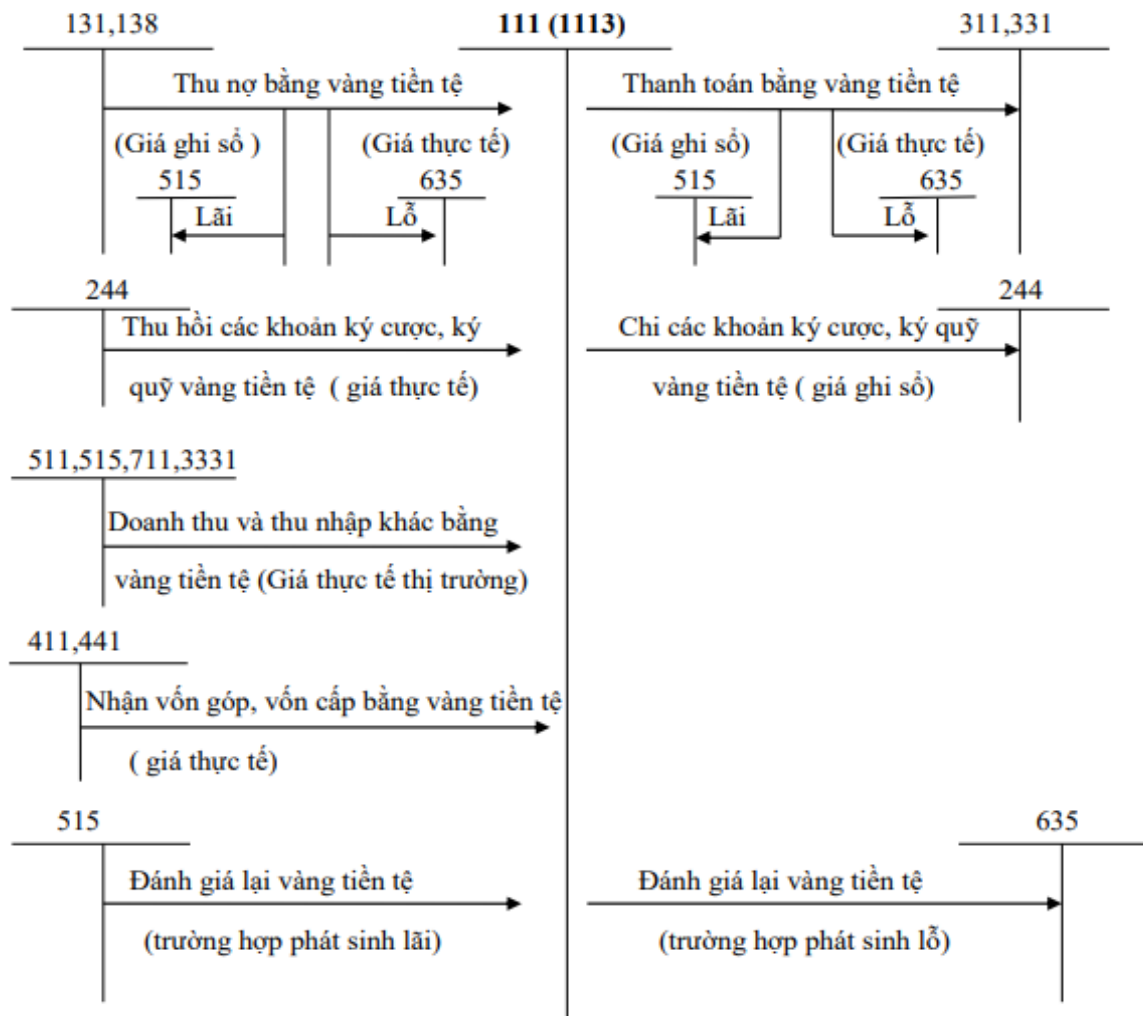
131,138

111 (1113)

311,331

Thu nợ bằng vàng tiền tệ

(Giá ghi sổ )

(Giá thực tế)

515

Lãi

635

Lỗ

Thanh toán bằng vàng tiền tệ

(Giá ghi sổ)

(Giá thực tế)

515

Lãi

635

Lỗ

244

Thu hồi các khoản ký cược, ký quỹ vàng tiền tệ ( giá thực tế)

244

Chi các khoản ký cược, ký quỹ vàng tiền tệ ( giá ghi sổ)

511,515,711,3331

Doanh thu và thu nhập khác bằng vàng tiền tệ (Giá thực tế thị trường)

411,441

Nhận vốn góp, vốn cấp bằng vàng tiền tệ ( giá thực tế)

515

Đánh giá lại vàng tiền tệ (trường hợp phát sinh lãi)

635

Đánh giá lại vàng tiền tệ (trường hợp phát sinh lỗ)